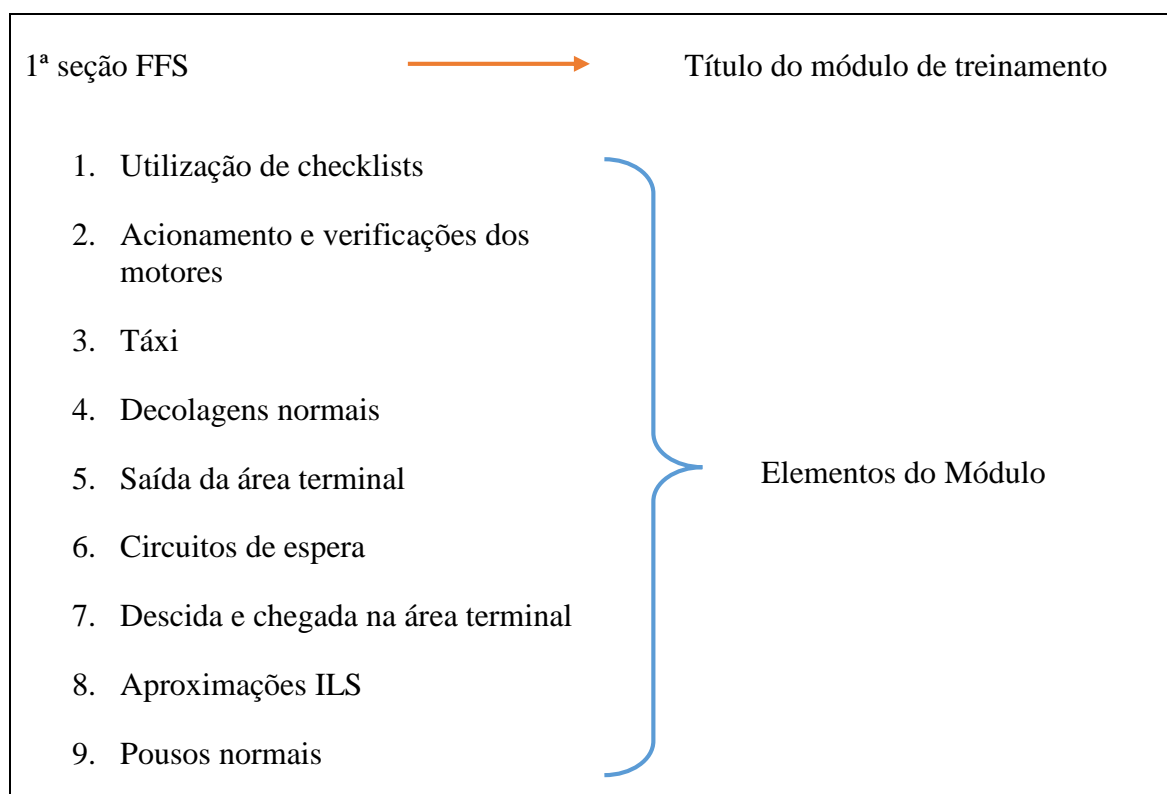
1ª seção FFS

Título do módulo de treinamento

1. Utilização de checklists
2. Acionamento e verificações dos motores
3. Táxi
4. Decolagens normais
5. Saída da área terminal
6. Circuitos de espera
7. Descida e chegada na área terminal
8. Aproximações ILS
9. Pousos normais

Elementos do Módulo